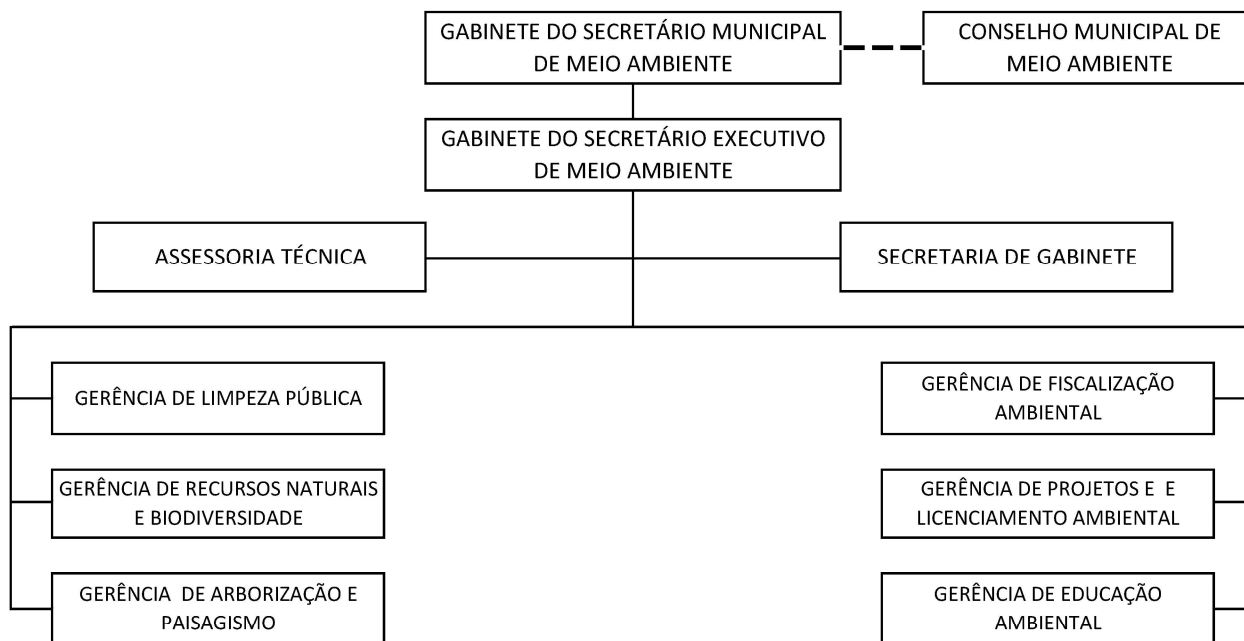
GABINETE DO SECRETÁRIO MUNICIPAL DE MEIO AMBIENTE

CONSELHO MUNICIPAL DE MEIO AMBIENTE

GABINETE DO SECRETÁRIO EXECUTIVO DE MEIO AMBIENTE

ASSESSORIA TÉCNICA

SECRETARIA DE GABINETE

GERÊNCIA DE LIMPEZA PÚBLICA

GERÊNCIA DE RECURSOS NATURAIS E BIODIVERSIDADE

GERÊNCIA DE ARBORIZAÇÃO E PAISAGISMO

GERÊNCIA DE FISCALIZAÇÃO AMBIENTAL

GERÊNCIA DE PROJETOS E E LICENCIAMENTO AMBIENTAL

GERÊNCIA DE EDUCAÇÃO AMBIENTAL